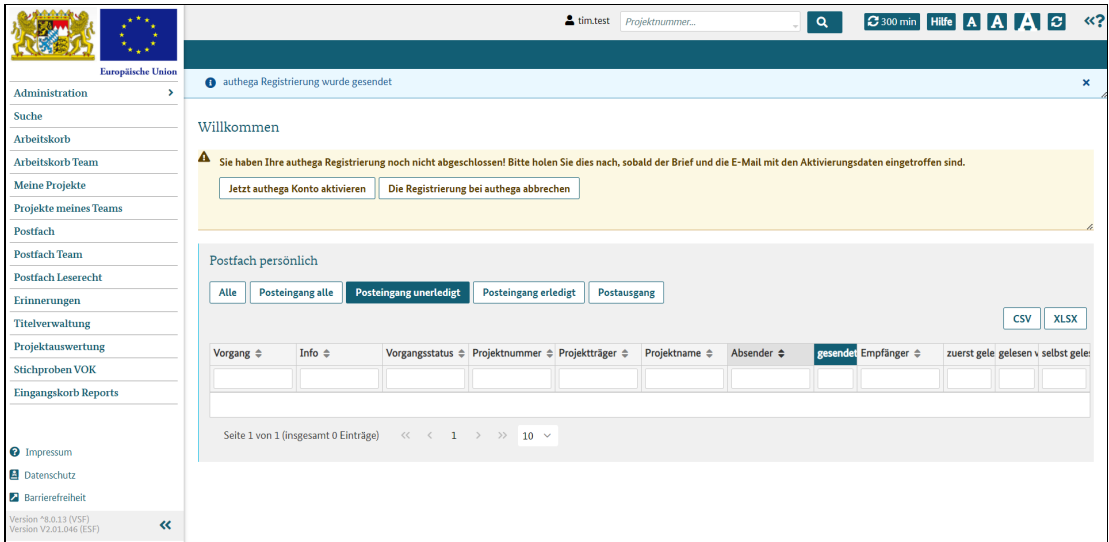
Europäische Union

Administration >
Suche
Arbeitskorb
Arbeitskorb Team
Meine Projekte
Projekte meines Teams
Postfach
Postfach Team
Postfach Leserecht
Erinnerungen
Titelverwaltung
Projektauswertung
Stichproben VOK
Eingangskorb Reports

Impressum
Datenschutz
Barrierefreiheit

Version ^8.0.13 (VSF)
Version V2.01.046 (ESF)

tim.test Projektnummer... 300 min Hilfe A A A

authega Registrierung wurde gesendet ×

Willkommen

Sie haben Ihre authega Registrierung noch nicht abgeschlossen! Bitte holen Sie dies nach, sobald der Brief und die E-Mail mit den Aktivierungsdaten eingetroffen sind.

Jetzt authega Konto aktivieren
Die Registrierung bei authega abbrechen

Postfach persönlich

Alle | Posteingang alle | Posteingang unerledigt | Posteingang erledigt | Postausgang

CSV XLSX

| Vorgang | Info | Vorgangsstatus | Projektnummer | Projektträger | Projektname | Absender | gesendet | Empfänger | zuerst gele | gelesen v | selbst geles |
|---|---|---|---|---|---|---|---|---|---|---|---|

Seite 1 von 1 (insgesamt 0 Einträge) « ‹ 1 › » 10